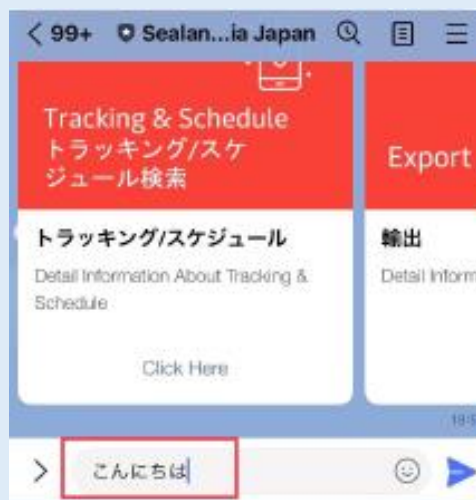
< 99+ Sealan...ia Japan

Tracking & Schedule
トラッキング/スケジュール検索

トラッキング/スケジュール

Detail Information About Tracking & Schedule

Click Here

Export

輸出

Detail Inform

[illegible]

こんにちは